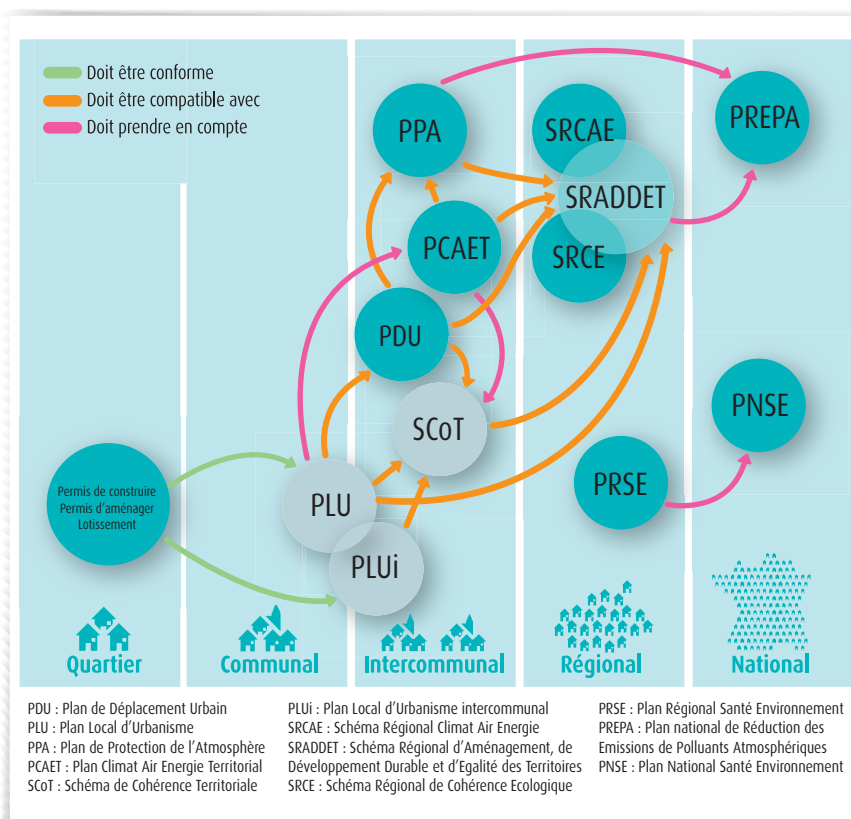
Doit être conforme
Doit être compatible avec
Doit prendre en compte

PPA
SRCAE
PREPA
SRADDET
PCAET
SRCE
PDU
SCoT
PNSE
Permis de construire
Permis d'aménager
Lotissement
PLU
PRSE
PLUi

Quartier
Communal
Intercommunal
Régional
National

PDU : Plan de Déplacement Urbain
PLU : Plan Local d'Urbanisme
PPA : Plan de Protection de l'Atmosphère
PCAET : Plan Climat Air Energie Territorial
SCoT : Schéma de Cohérence Territoriale

PLUi : Plan Local d'Urbanisme intercommunal
SRCAE : Schéma Régional Climat Air Energie
SRADDET : Schéma Régional d'Aménagement, de Développement Durable et d'Egalité des Territoires
SRCE : Schéma Régional de Cohérence Ecologique

PRSE : Plan Régional Santé Environnement
PREPA : Plan national de Réduction des Emissions de Polluants Atmosphériques
PNSE : Plan National Santé Environnement